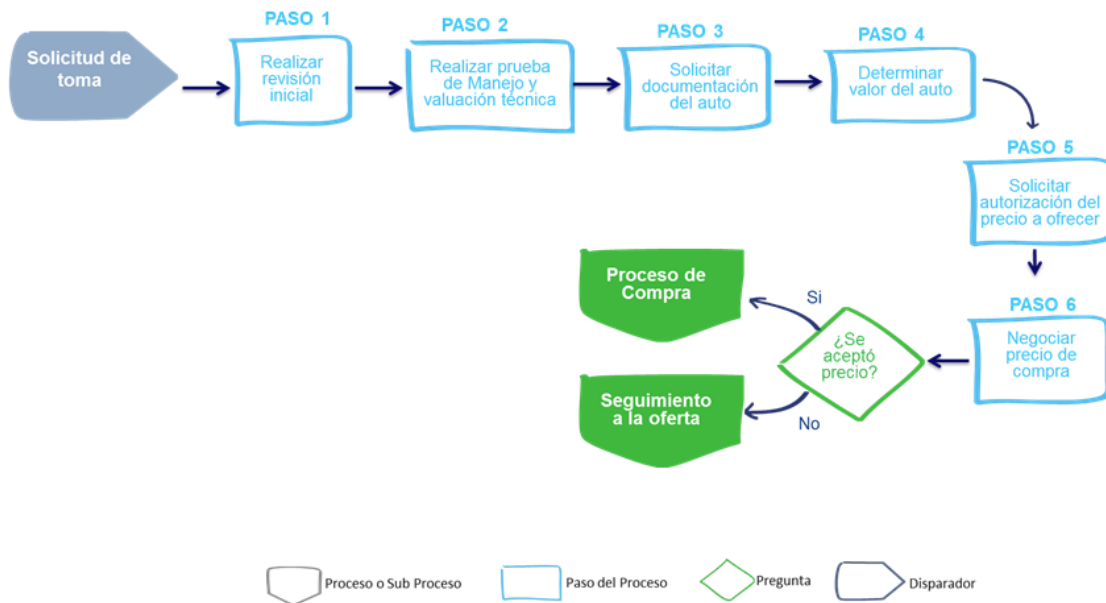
Solicitud de toma

PASO 1
Realizar revisión inicial

PASO 2
Realizar prueba de Manejo y valuación técnica

PASO 3
Solicitar documentación del auto

PASO 4
Determinar valor del auto

PASO 5
Solicitar autorización del precio a ofrecer

PASO 6
Negociar precio de compra

¿Se aceptó precio?

Si

No

Proceso de Compra

Seguimiento a la oferta

Proceso o Sub Proceso
Paso del Proceso
Pregunta
Disparador